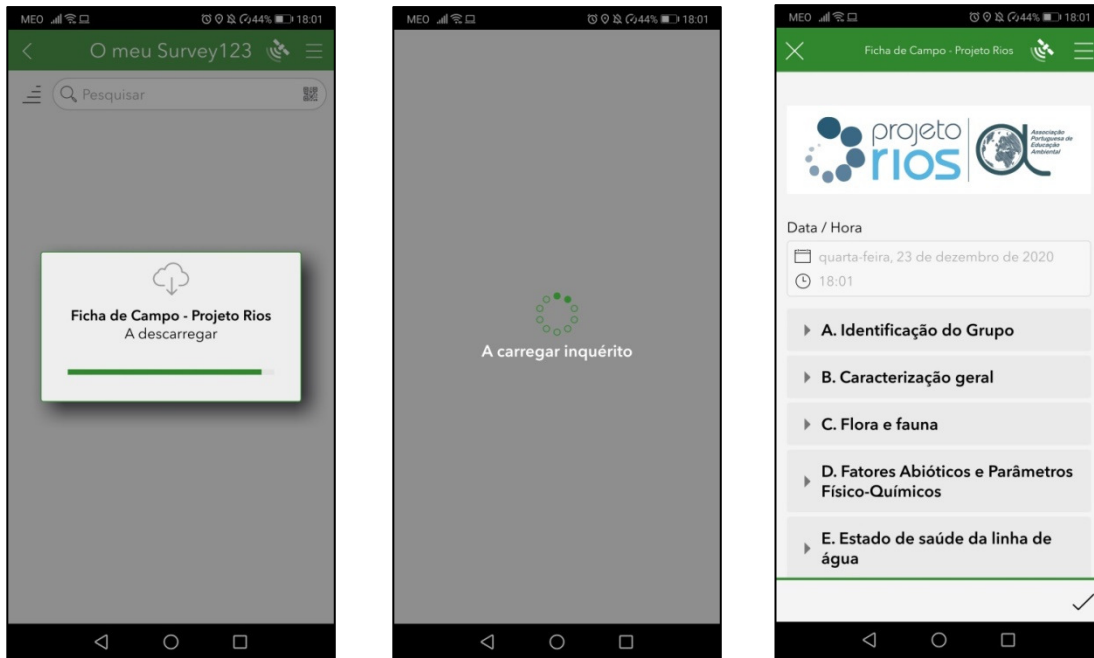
MEO 44% 18:01

O meu Survey123

Pesquisar

Ficha de Campo - Projeto Rios
A descarregar

MEO 44% 18:01

A carregar inquérito

MEO 44% 18:01

Ficha de Campo - Projeto Rios

projeto rios

Associação Portuguesa de Educação Ambiental

Data / Hora

quarta-feira, 23 de dezembro de 2020

18:01

A. Identificação do Grupo

B. Caracterização geral

C. Flora e fauna

D. Fatores Abióticos e Parâmetros Físico-Químicos

E. Estado de saúde da linha de água